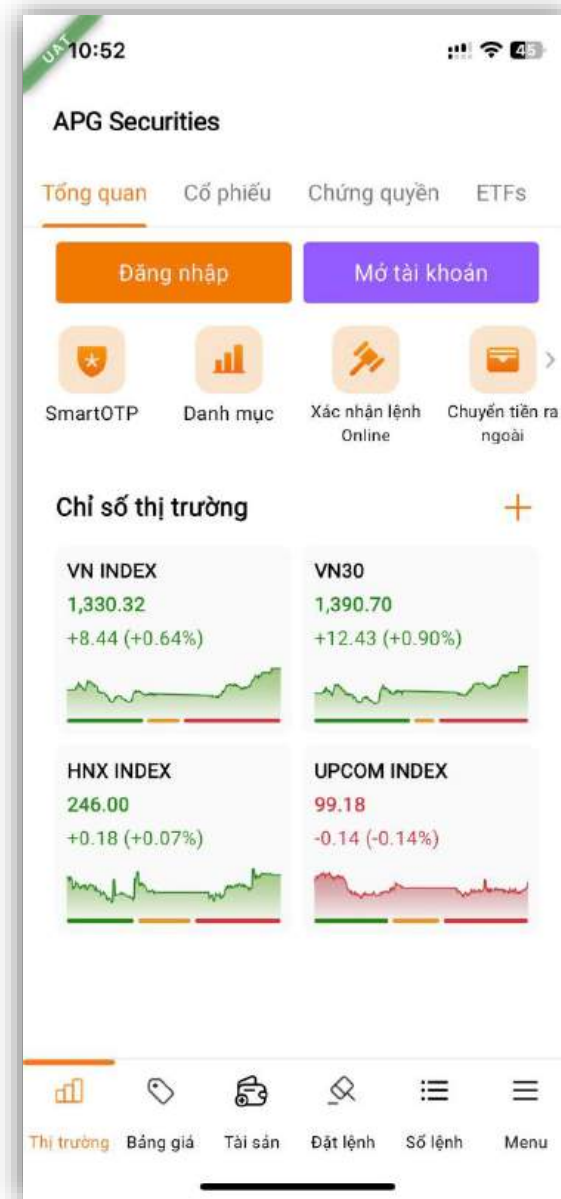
UAT 10:52

45

APG Securities

Tổng quan Cổ phiếu Chứng quyền ETFs

Đăng nhập

Mở tài khoản

SmartOTP Danh mục Xác nhận lệnh Online Chuyển tiền ra ngoài

Chỉ số thị trường

+

VN INDEX
1,330.32
+8.44 (+0.64%)

VN30
1,390.70
+12.43 (+0.90%)

HNX INDEX
246.00
+0.18 (+0.07%)

UPCOM INDEX
99.18
-0.14 (-0.14%)

Thị trường Bảng giá Tài sản Đặt lệnh Sổ lệnh Menu